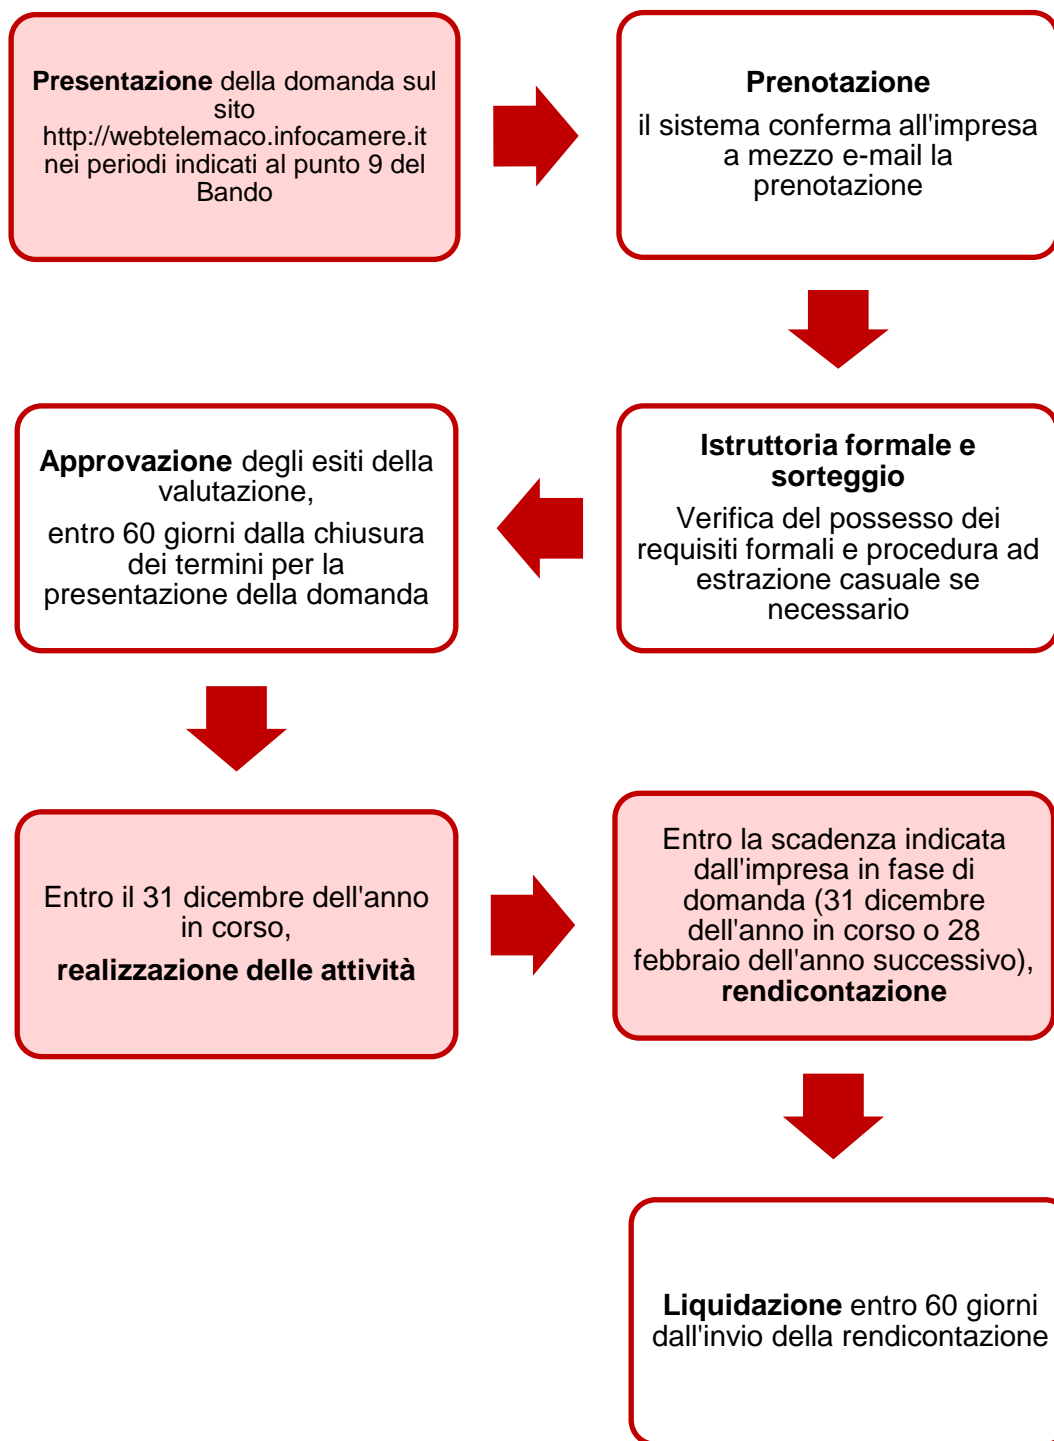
**Presentazione** della domanda sul sito http://webtelemaco.infocamere.it nei periodi indicati al punto 9 del Bando

**Prenotazione**

il sistema conferma all'impresa a mezzo e-mail la prenotazione

**Istruttoria formale e sorteggio**

Verifica del possesso dei requisiti formali e procedura ad estrazione casuale se necessario

**Approvazione** degli esiti della valutazione,

entro 60 giorni dalla chiusura dei termini per la presentazione della domanda

Entro il 31 dicembre dell'anno in corso,

**realizzazione delle attività**

Entro la scadenza indicata dall'impresa in fase di domanda (31 dicembre dell'anno in corso o 28 febbraio dell'anno successivo), **rendicontazione**

**Liquidazione** entro 60 giorni dall'invio della rendicontazione